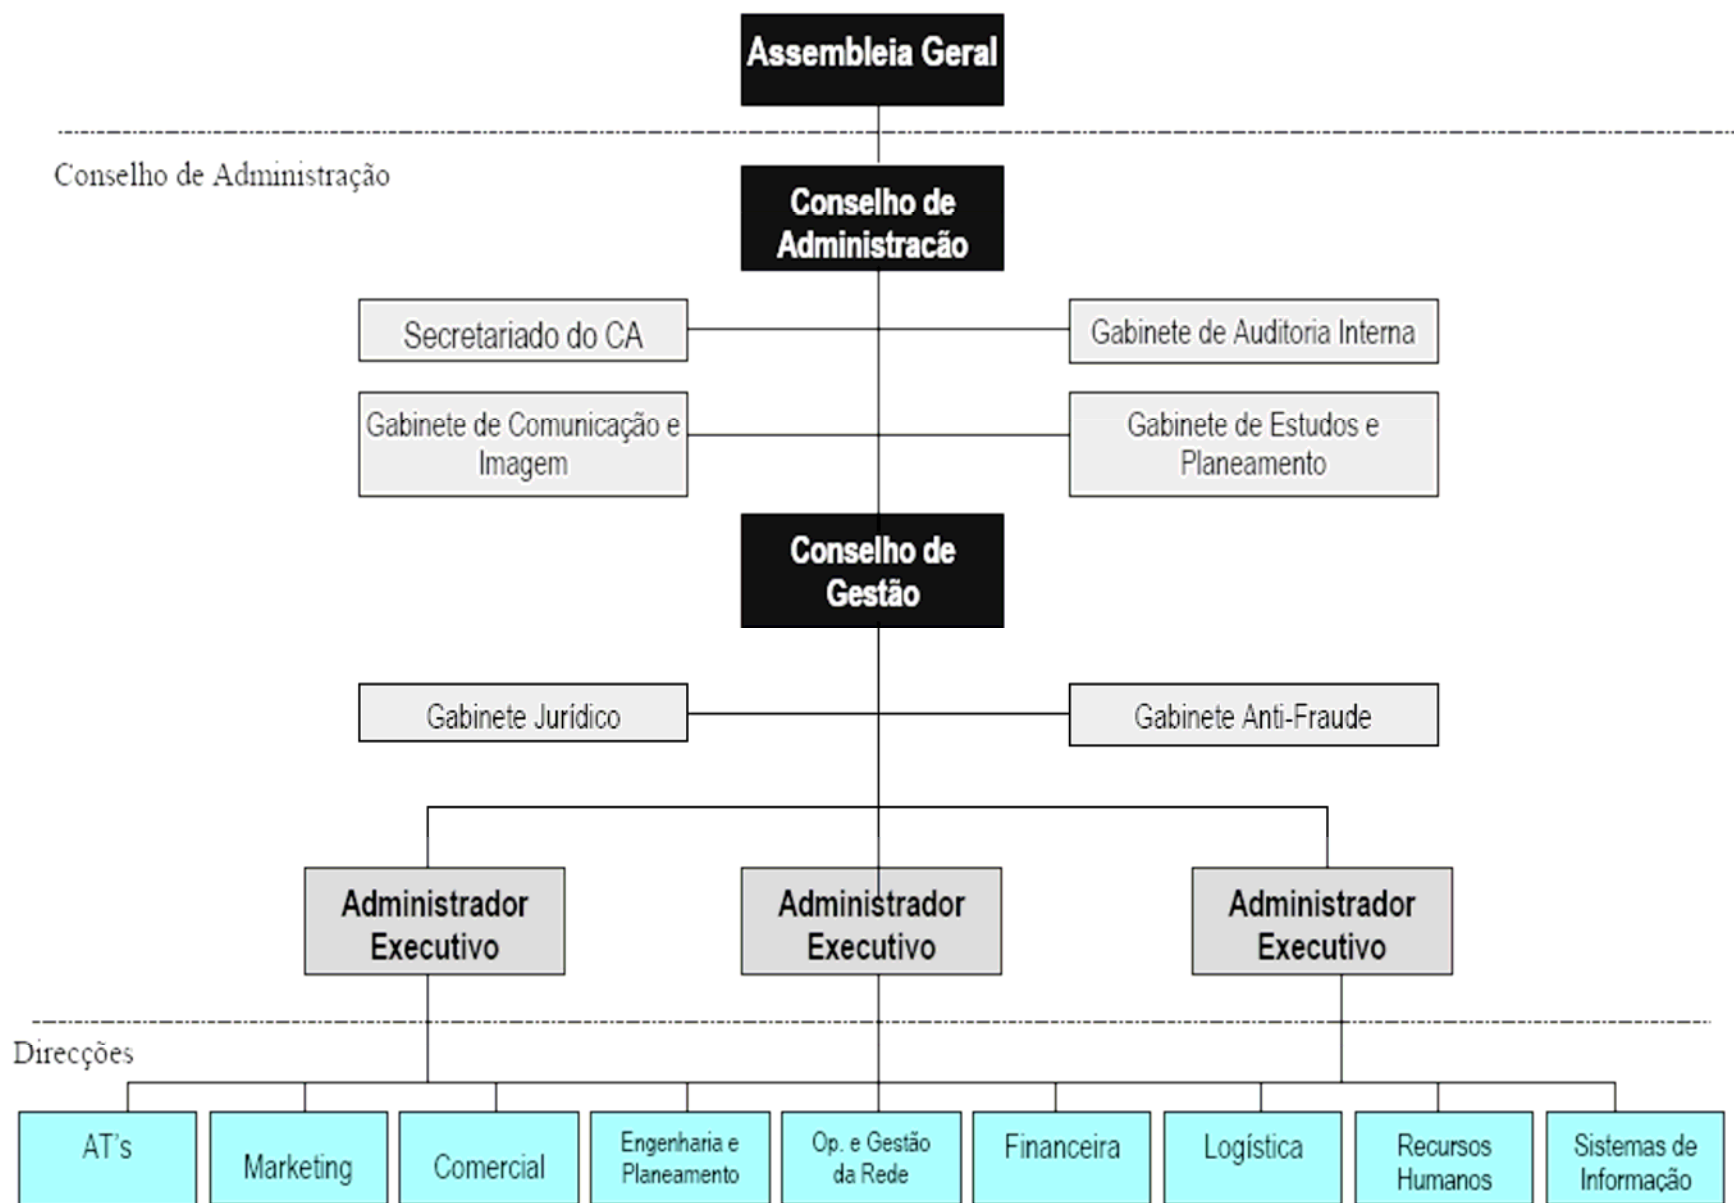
Assembleia Geral

Conselho de Administração

Conselho de Administracão

Secretariado do CA

Gabinete de Auditoria Interna

Gabinete de Comunicação e Imagem

Gabinete de Estudos e Planeamento

Conselho de Gestão

Gabinete Jurídico

Gabinete Anti-Fraude

Administrador Executivo

Administrador Executivo

Administrador Executivo

Direcções

AT's

Marketing

Comercial

Engenharia e Planeamento

Op. e Gestão da Rede

Financeira

Logística

Recursos Humanos

Sistemas de Informação